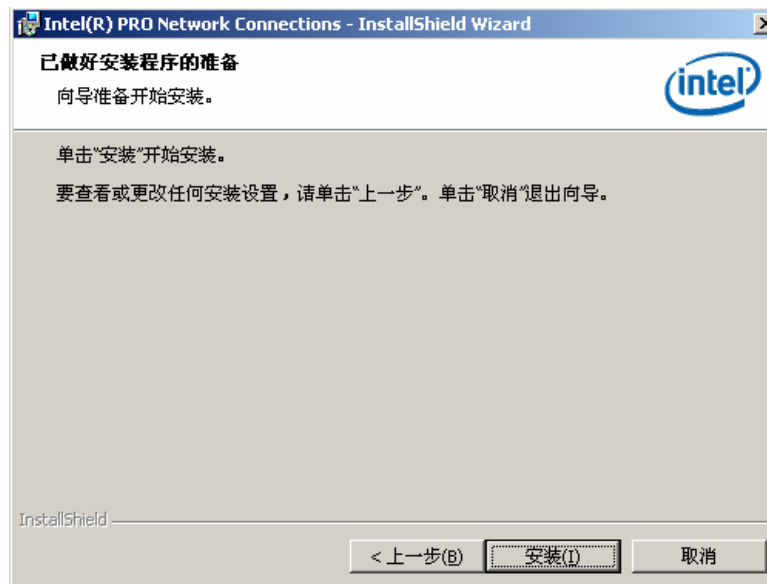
Intel(R) PRO Network Connections - InstallShield Wizard

已做好安装程序的准备

向导准备开始安装。

intel

单击"安装"开始安装。

要查看或更改任何安装设置，请单击"上一步"。单击"取消"退出向导。

InstallShield

< 上一步(B)

安装(I)

取消